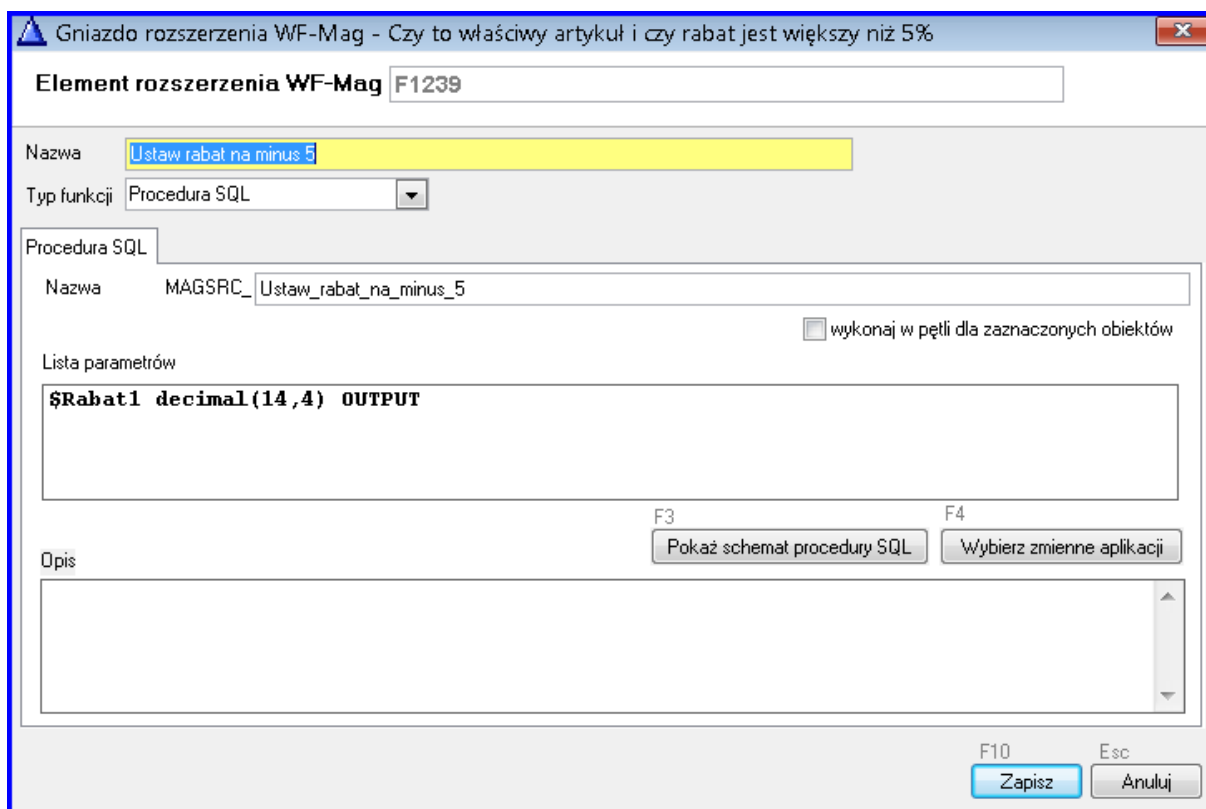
Gniazdo rozszerzenia WF-Mag - Czy to właściwy artykuł i czy rabat jest większy niż 5%

Element rozszerzenia WF-Mag F1239

Nazwa Ustaw rabat na minus 5

Typ funkcji Procedura SQL

Procedura SQL

Nazwa MAGSRC_ Ustaw_rabat_na_minus_5

wykonaj w pętli dla zaznaczonych obiektów

Lista parametrów

$Rabat1 decimal(14,4) OUTPUT

F3
Pokaż schemat procedury SQL

F4
Wybierz zmienne aplikacji

Opis

F10
Zapisz

Esc
Anuluj